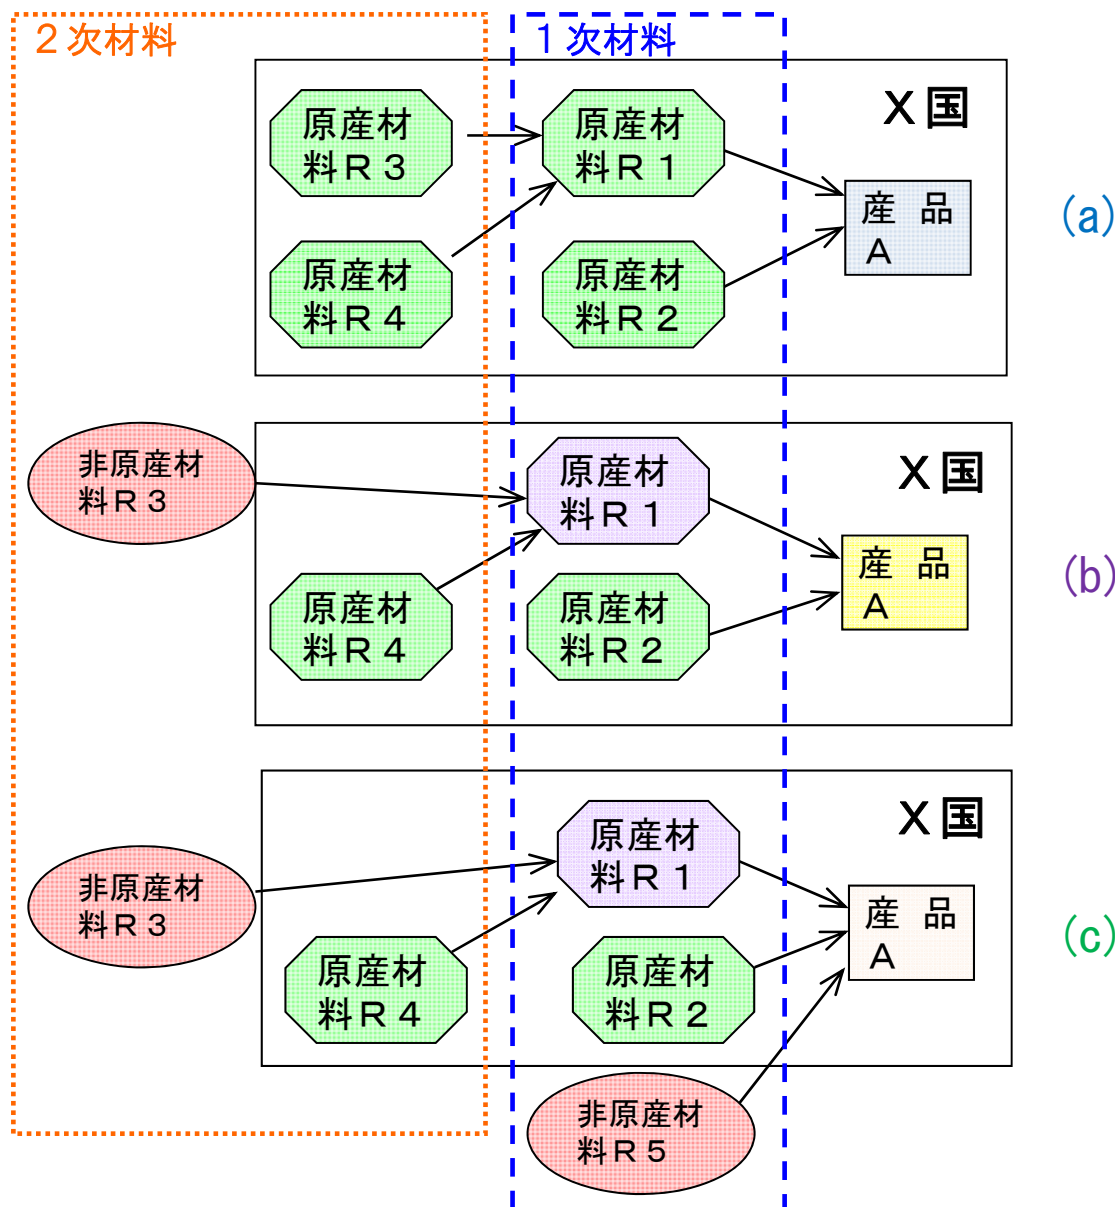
２次材料

１次材料

Ｘ国

原産材料Ｒ３

原産材料Ｒ１

原産材料Ｒ４

原産材料Ｒ２

産 品 Ａ

(a)

Ｘ国

非原産材料Ｒ３

原産材料Ｒ１

原産材料Ｒ４

原産材料Ｒ２

産 品 Ａ

(b)

Ｘ国

非原産材料Ｒ３

原産材料Ｒ１

原産材料Ｒ４

原産材料Ｒ２

産 品 Ａ

(c)

非原産材料Ｒ５